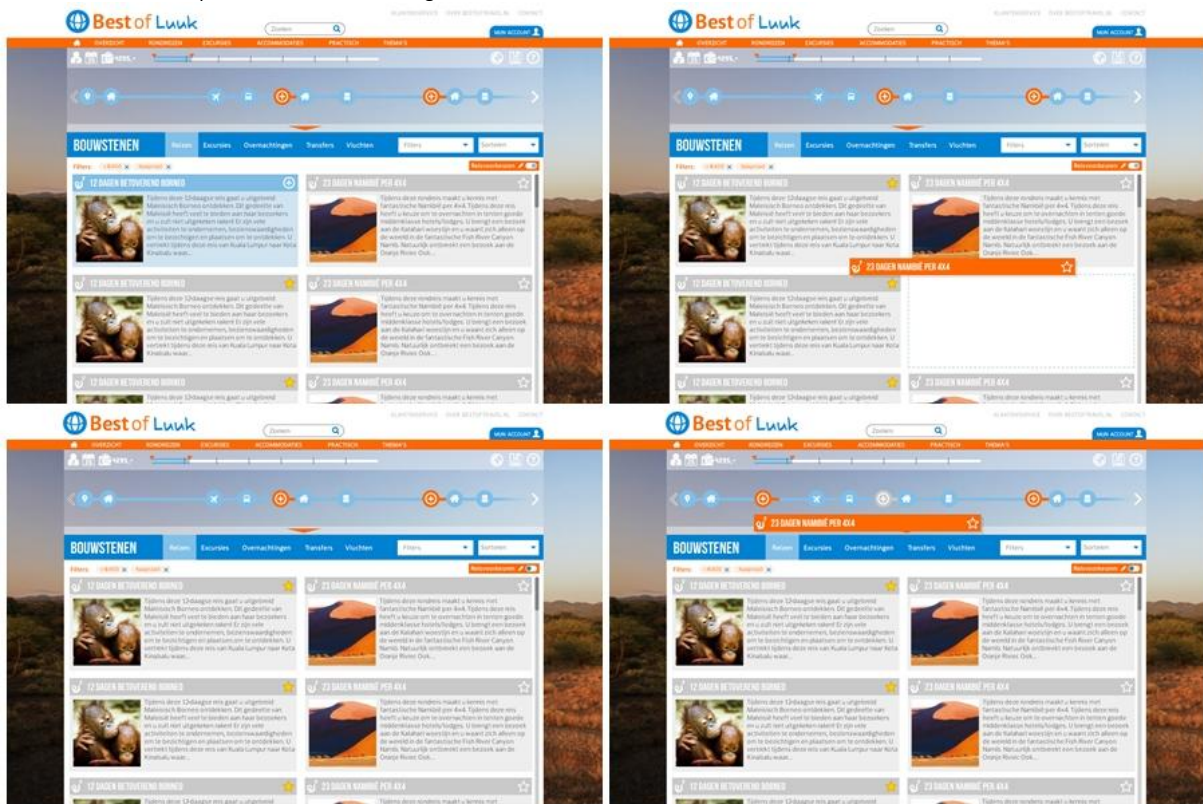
Best of Luuk
Zoeken
KLANTENSERVICE OVER BESTOFTRAVEL.NL CONTACT
MIJN ACCOUNT
OVERZICHT RONDREIZEN EXCURSIES ACCOMMODATIES PRACTISCH THEMA'S
BOUWSTENEN
Reizen Excursies Overnachtingen Transfers Vluchten
Filters Sorteren
Filters:
Reisvoorkeuren
12 DAGEN BETOVEREND BORNEO
Tijdens deze 12daagse reis gaat u uitgebreid Maleisisch Borneo ontdekken. Dit gedeelte van Maleisië heeft veel te bieden aan haar bezoekers en u zult niet uitgekeken raken! Er zijn vele activiteiten te ondernemen, bezienswaardigheden om te bezichtigen en plaatsen om te ontdekken. U vertrekt tijdens deze reis van Kuala Lumpur naar Kota Kinabalu waar...
23 DAGEN NAMIBIË PER 4X4
Tijdens deze rondreis maakt u kennis met fantastische Namibië per 4x4. Tijdens deze reis heeft u keuze om te overnachten in tenten goede middenklasse hotels/lodges. U brengt een bezoek aan de Kalahari woestijn en u waant zich alleen op de wereld in de fantastische Fish River Canyon. Namib. Natuurlijk ontbreekt een bezoek aan de Oranje Rivier. Ook...
12 DAGEN BETOVEREND BORNEO
23 DAGEN NAMIBIË PER 4X4
12 DAGEN BETOVEREND BORNEO
23 DAGEN NAMIBIË PER 4X4

Best of Luuk
Zoeken
KLANTENSERVICE OVER BESTOFTRAVEL.NL CONTACT
MIJN ACCOUNT
OVERZICHT RONDREIZEN EXCURSIES ACCOMMODATIES PRACTISCH THEMA'S
BOUWSTENEN
Reizen Excursies Overnachtingen Transfers Vluchten
Filters Sorteren
Filters:
Reisvoorkeuren
12 DAGEN BETOVEREND BORNEO
23 DAGEN NAMIBIË PER 4X4
23 DAGEN NAMIBIË PER 4X4
12 DAGEN BETOVEREND BORNEO
12 DAGEN BETOVEREND BORNEO
23 DAGEN NAMIBIË PER 4X4

Best of Luuk
Zoeken
KLANTENSERVICE OVER BESTOFTRAVEL.NL CONTACT
MIJN ACCOUNT
OVERZICHT RONDREIZEN EXCURSIES ACCOMMODATIES PRACTISCH THEMA'S
BOUWSTENEN
Reizen Excursies Overnachtingen Transfers Vluchten
Filters Sorteren
Filters:
Reisvoorkeuren
12 DAGEN BETOVEREND BORNEO
23 DAGEN NAMIBIË PER 4X4
12 DAGEN BETOVEREND BORNEO
23 DAGEN NAMIBIË PER 4X4
12 DAGEN BETOVEREND BORNEO
23 DAGEN NAMIBIË PER 4X4

Best of Luuk
Zoeken
KLANTENSERVICE OVER BESTOFTRAVEL.NL CONTACT
MIJN ACCOUNT
OVERZICHT RONDREIZEN EXCURSIES ACCOMMODATIES PRACTISCH THEMA'S
23 DAGEN NAMIBIË PER 4X4
BOUWSTENEN
Reizen Excursies Overnachtingen Transfers Vluchten
Filters Sorteren
Filters:
Reisvoorkeuren
12 DAGEN BETOVEREND BORNEO
23 DAGEN NAMIBIË PER 4X4
12 DAGEN BETOVEREND BORNEO
23 DAGEN NAMIBIË PER 4X4
12 DAGEN BETOVEREND BORNEO
23 DAGEN NAMIBIË PER 4X4